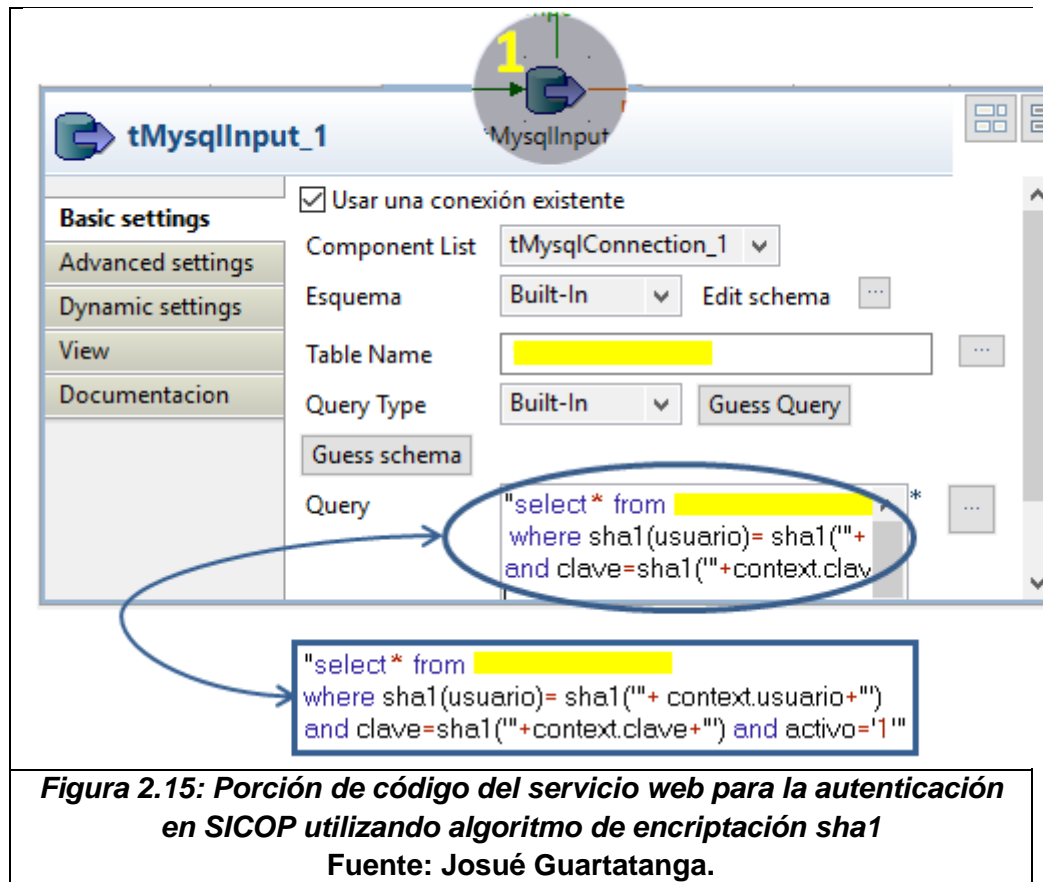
1
tMysqlInput_1
tMysqlInput

Basic settings
Advanced settings
Dynamic settings
View
Documentacion

Usar una conexión existente
Component List tMysqlConnection_1
Esquema Built-In Edit schema ...
Table Name ...
Query Type Built-In Guess Query
Guess schema
Query "select* from
where sha1(usuario)= sha1('"+
and clave=sha1('"+context.clav
* ...

"select* from
where sha1(usuario)= sha1('"+ context.usuario+"')
and clave=sha1('"+context.clave+"') and activo='1'"

Figura 2.15: Porción de código del servicio web para la autenticación en SICOP utilizando algoritmo de encriptación sha1
Fuente: Josué Guartatanga.